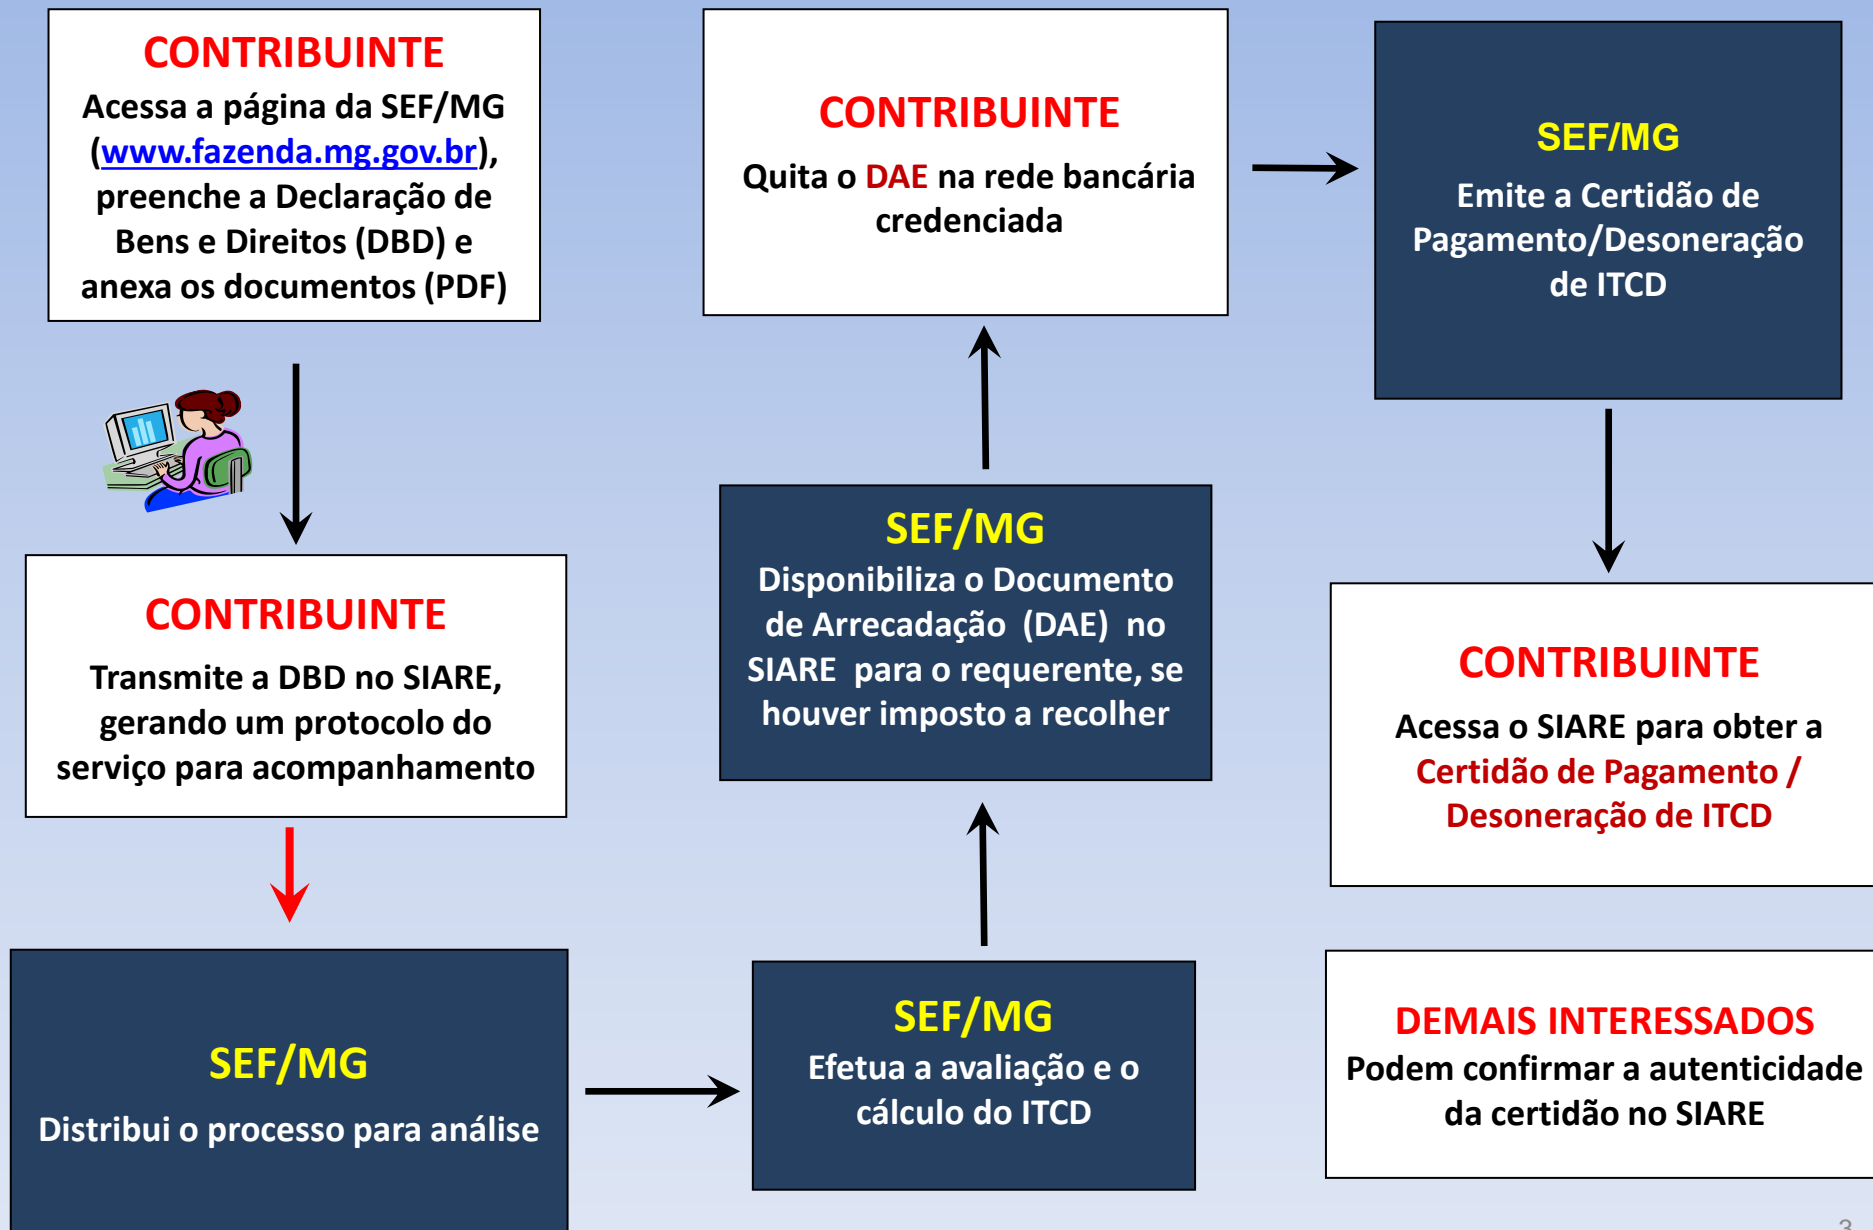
CONTRIBUINTE
Acessa a página da SEF/MG (www.fazenda.mg.gov.br), preenche a Declaração de Bens e Direitos (DBD) e anexa os documentos (PDF)

CONTRIBUINTE
Transmite a DBD no SIARE, gerando um protocolo do serviço para acompanhamento

SEF/MG
Distribui o processo para análise

SEF/MG
Efetua a avaliação e o cálculo do ITCD

SEF/MG
Disponibiliza o Documento de Arrecadação (DAE) no SIARE para o requerente, se houver imposto a recolher

CONTRIBUINTE
Quita o DAE na rede bancária credenciada

SEF/MG
Emite a Certidão de Pagamento/Desoneração de ITCD

CONTRIBUINTE
Acessa o SIARE para obter a Certidão de Pagamento / Desoneração de ITCD

DEMAIS INTERESSADOS
Podem confirmar a autenticidade da certidão no SIARE

3